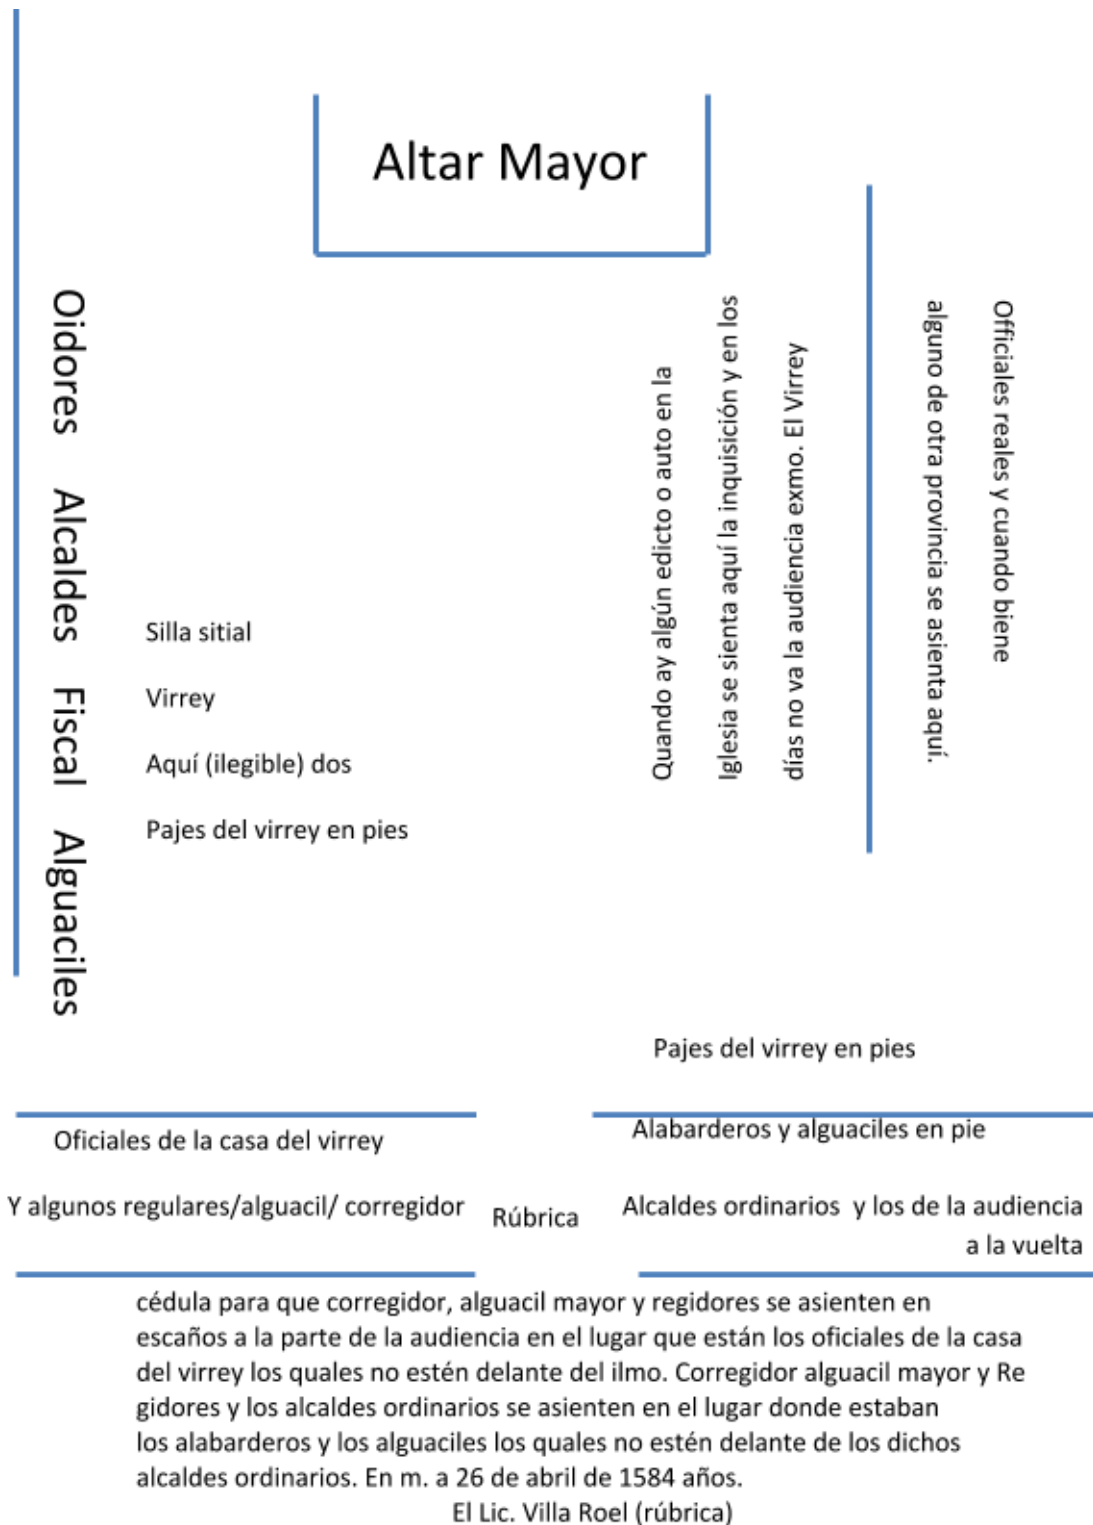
Altar Mayor

Oidores Alcaldes Fiscal Alguaciles

Silla sitial

Virrey

Aquí (ilegible) dos

Pajes del virrey en pies

Quando ay algún edicto o auto en la Iglesia se sienta aquí la inquisición y en los días no va la audiencia exmo. El Virrey

Officiales reales y cuando biene alguno de otra provincia se asienta aquí.

Pajes del virrey en pies

Oficiales de la casa del virrey

Y algunos regulares/alguacil/ corregidor

Rúbrica

Alabarderos y alguaciles en pie

Alcaldes ordinarios y los de la audiencia a la vuelta

cédula para que corregidor, alguacil mayor y regidores se asienten en escaños a la parte de la audiencia en el lugar que están los oficiales de la casa del virrey los quales no estén delante del ilmo. Corregidor alguacil mayor y Regidores y los alcaldes ordinarios se asienten en el lugar donde estaban los alabarderos y los alguaciles los quales no estén delante de los dichos alcaldes ordinarios. En m. a 26 de abril de 1584 años.
El Lic. Villa Roel (rúbrica)